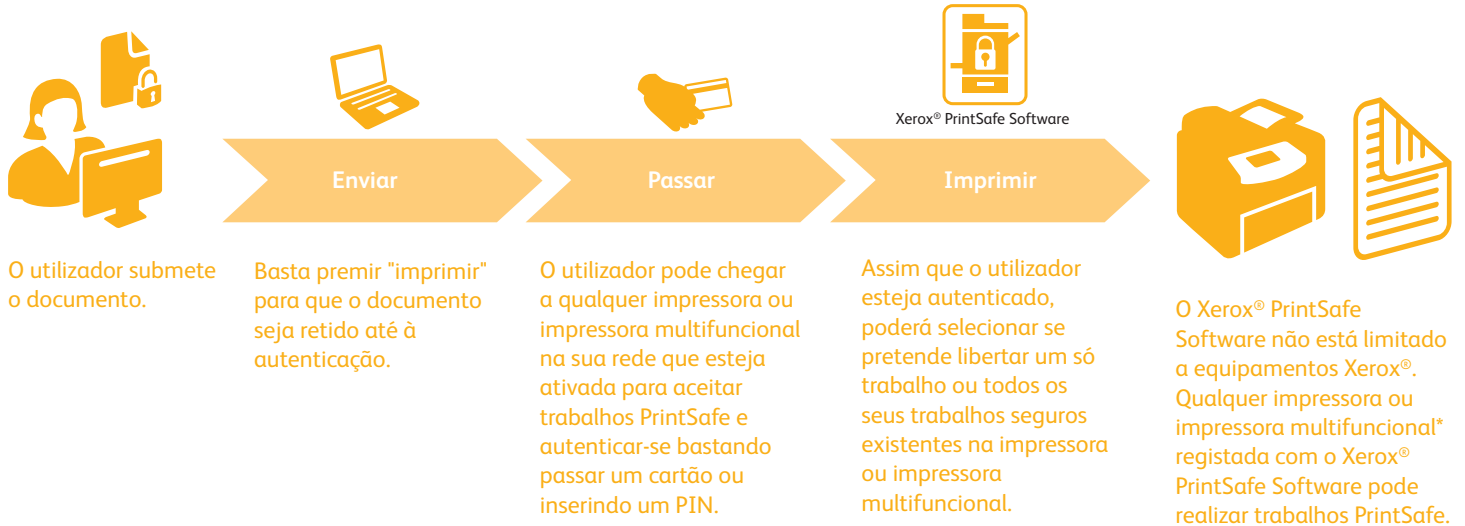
Xerox® PrintSafe Software

Enviar

Passar

Imprimir

O utilizador submete o documento.

Basta premir "imprimir" para que o documento seja retido até à autenticação.

O utilizador pode chegar a qualquer impressora ou impressora multifuncional na sua rede que esteja ativada para aceitar trabalhos PrintSafe e autenticar-se bastando passar um cartão ou inserindo um PIN.

Assim que o utilizador esteja autenticado, poderá selecionar se pretende libertar um só trabalho ou todos os seus trabalhos seguros existentes na impressora ou impressora multifuncional.

O Xerox® PrintSafe Software não está limitado a equipamentos Xerox®. Qualquer impressora ou impressora multifuncional* registada com o Xerox® PrintSafe Software pode realizar trabalhos PrintSafe.